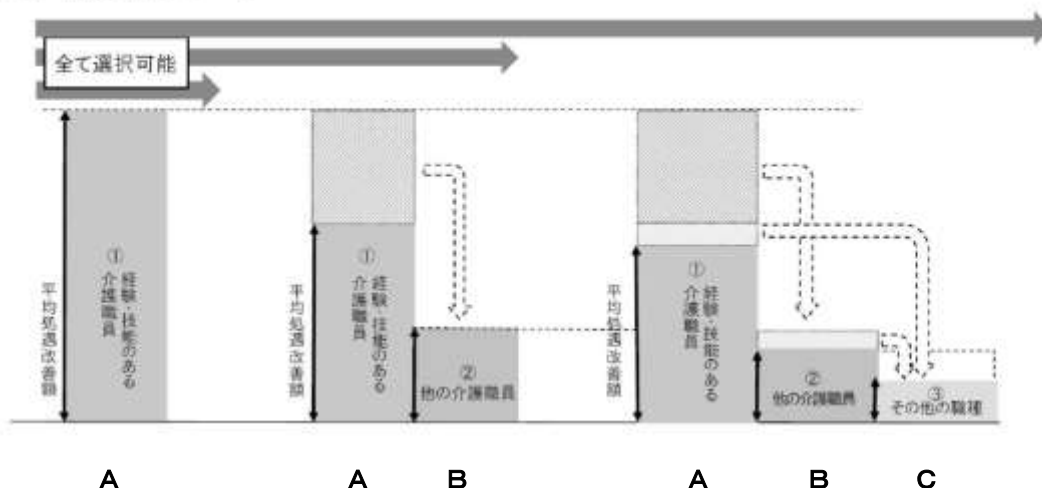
全て選択可能

平均処遇改善額

①
経験・技能のある介護職員

平均処遇改善額

①
経験・技能のある介護職員

②
他の介護職員

平均処遇改善額

①
経験・技能のある介護職員

②
他の介護職員

③
その他の職種

A

A B

A B C